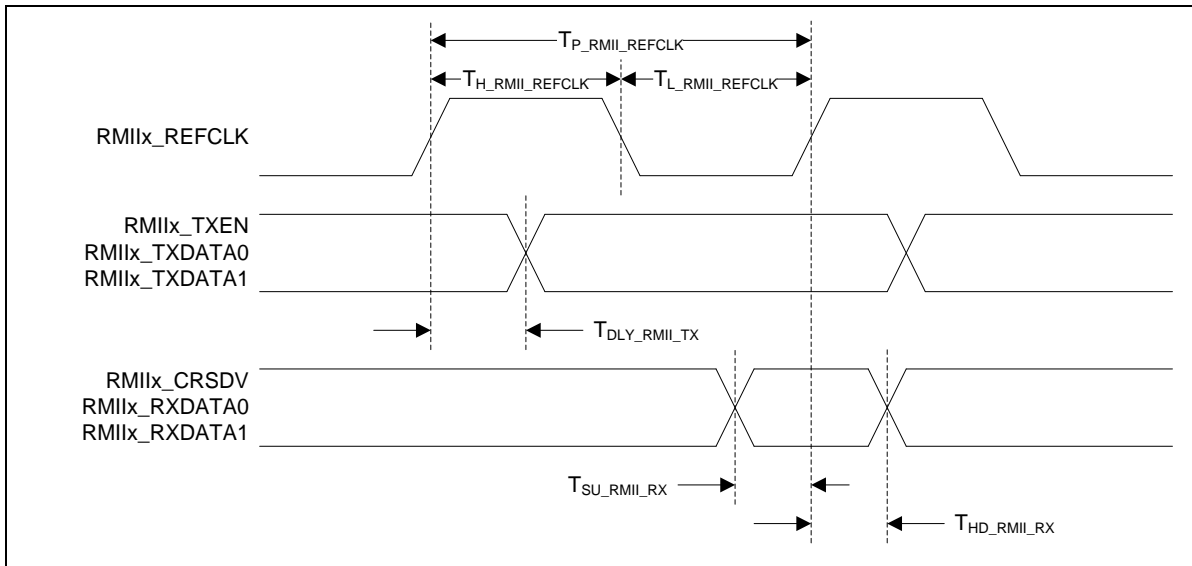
$T_{P\_RMII\_REFCLK}$

$T_{H\_RMII\_REFCLK}$

$T_{L\_RMII\_REFCLK}$

RMIIx_REFCLK

RMIIx_TXEN
RMIIx_TXDATA0
RMIIx_TXDATA1

$T_{DLY\_RMII\_TX}$

RMIIx_CRSDV
RMIIx_RXDATA0
RMIIx_RXDATA1

$T_{SU\_RMII\_RX}$

$T_{HD\_RMII\_RX}$